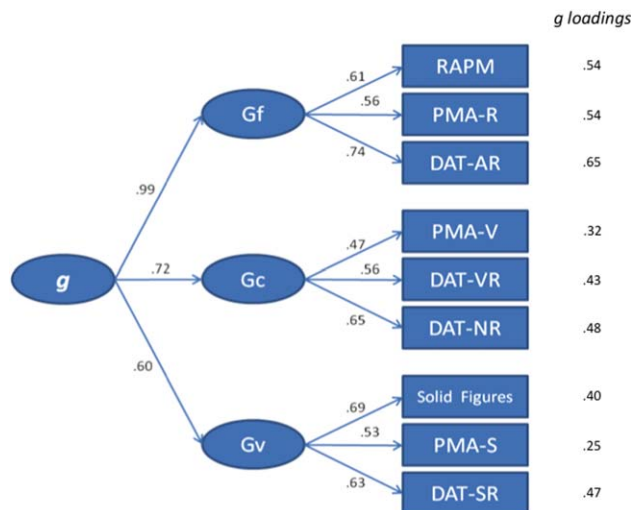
g loadings

g

.99

.72

.60

Gf

.61

.56

.74

RAPM

.54

PMA-R

.54

DAT-AR

.65

Gc

.47

.56

.65

PMA-V

.32

DAT-VR

.43

DAT-NR

.48

Gv

.69

.53

.63

Solid Figures

.40

PMA-S

.25

DAT-SR

.47